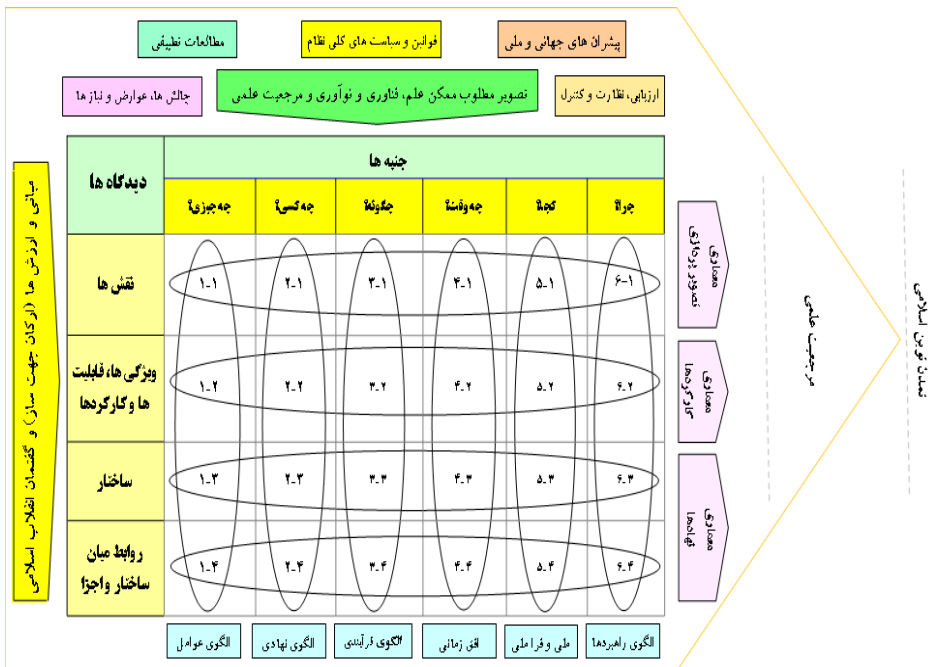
مطالعات تطبیقی

قوانین و سیاست های کلی نظام

پیشران های جهانی و ملی

چالش ها، عوارض و نیازها

تصویر مطلوب ممکن علم، فناوری و نوآوری و مرجعیت علمی

ارزیابی، نظارت و کنترل

مبانی و ارزش ها (ارکان جهت ساز) و گفتمان انقلاب اسلامی

| دیدگاه ها | جنبه ها | | | | | |
|---|---|---|---|---|---|---|
| | چه چیزی؟ | چه کسی؟ | چگونه؟ | چه وقت؟ | کجا؟ | چرا؟ |
| نقش ها | ۱-۱ | ۲-۱ | ۳-۱ | ۴-۱ | ۵-۱ | ۶-۱ |
| ویژگی ها، قابلیت ها و کارکردها | ۱-۲ | ۲-۲ | ۳-۲ | ۴-۲ | ۵-۲ | ۶-۲ |
| ساختار | ۱-۳ | ۲-۳ | ۳-۳ | ۴-۳ | ۵-۳ | ۶-۳ |
| روابط میان ساختار واجزا | ۱-۴ | ۲-۴ | ۳-۴ | ۴-۴ | ۵-۴ | ۶-۴ |

الگوی عوامل

الگوی نهادی

الگوی فرآیندی

افق زمانی

ملی و فراملی

الگوی راهبردها

معماری تصویر پردازی

معماری کارکردها

معماری نهادها

مرجعیت علمی

تمدن نوین اسلامی